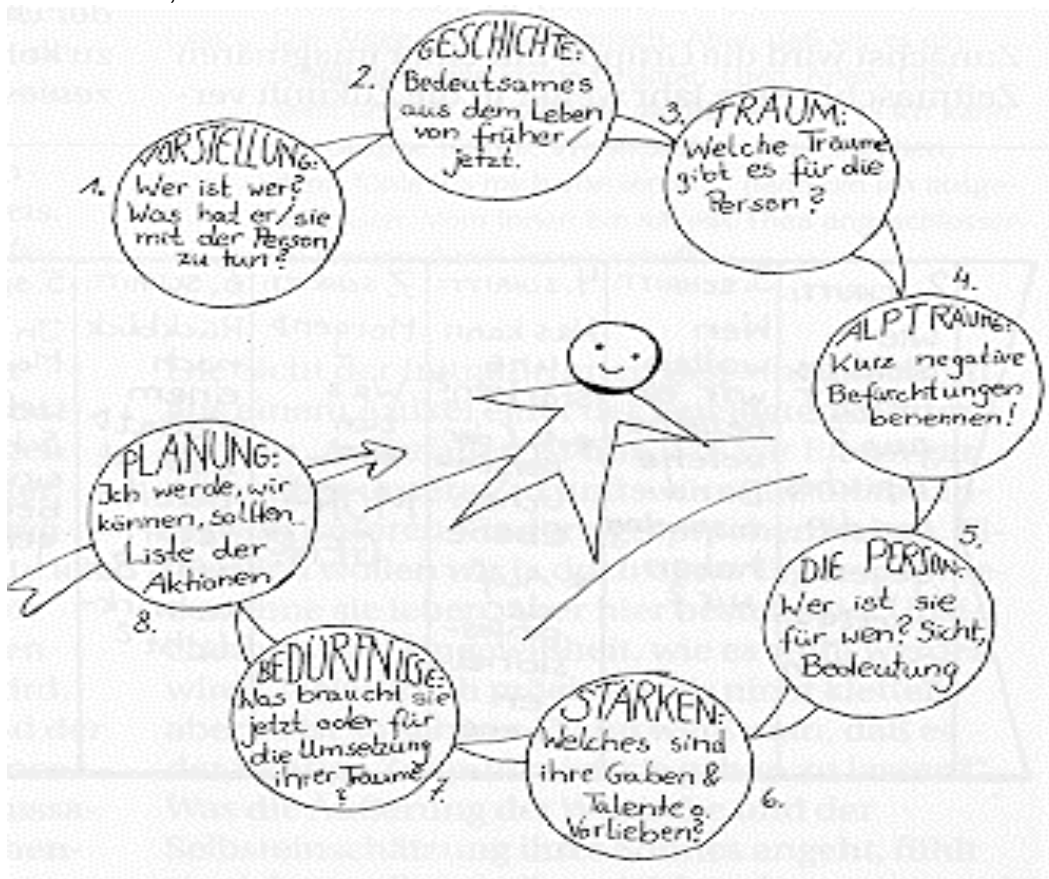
1. VORSTELLUNG: Wer ist wer? Was hat er/sie mit der Person zu tun?

2. GESCHICHTE: Bedeutsames aus dem Leben von früher/jetzt.

3. TRAUM: Welche Träume gibt es für die Person?

4. ALPTRAUM: Kurz negative Befürchtungen benennen!

5. DIE PERSON: Wer ist sie für wen? Sicht, Bedeutung

6. STÄRKEN: Welches sind ihre Gaben & Talente o. Vorlieben?

7. BEDÜRFNISSE: Was braucht sie jetzt oder für die Umsetzung ihrer Träume?

8. PLANUNG: Ich werde, wir können, sollten. Liste der Aktionen